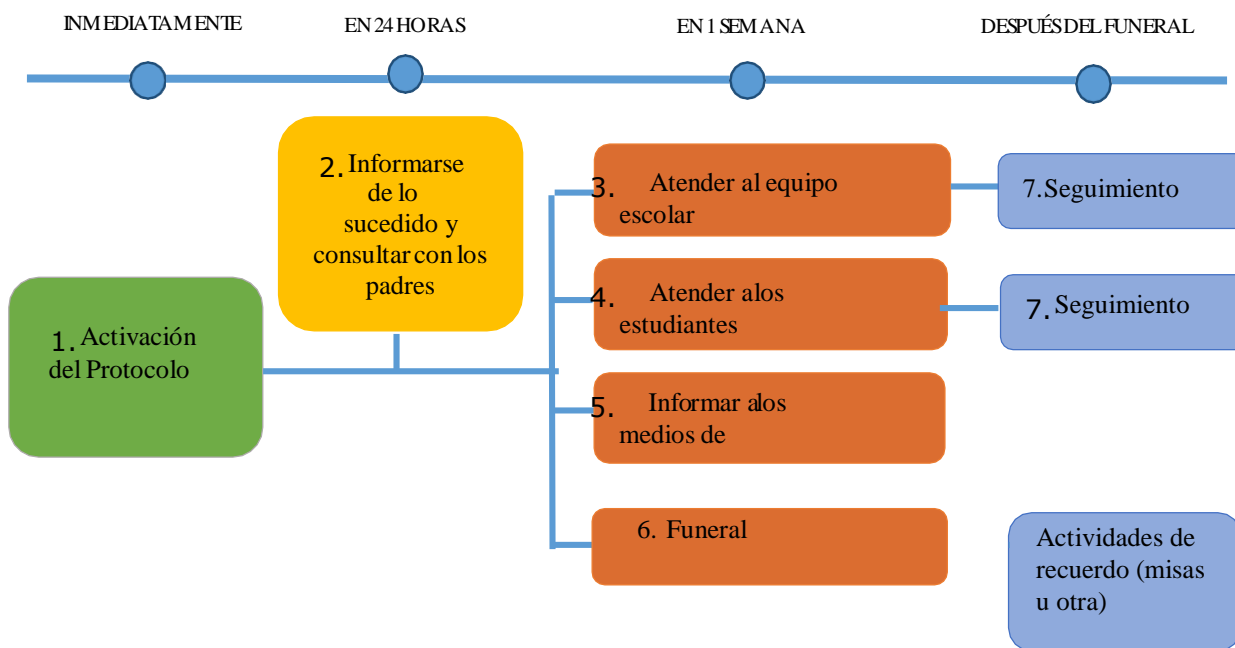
INMEDIATAMENTE

EN 24 HORAS

EN 1 SEMANA

DESPUÉS DEL FUNERAL

2. Informarse de lo sucedido y consultar con los padres

1. Activación del Protocolo

3. Atender al equipo escolar

4. Atender alos estudiantes

5. Informar alos medios de

6. Funeral

7.Seguimiento

7. Seguimiento

Actividades de recuerdo (misas u otra)